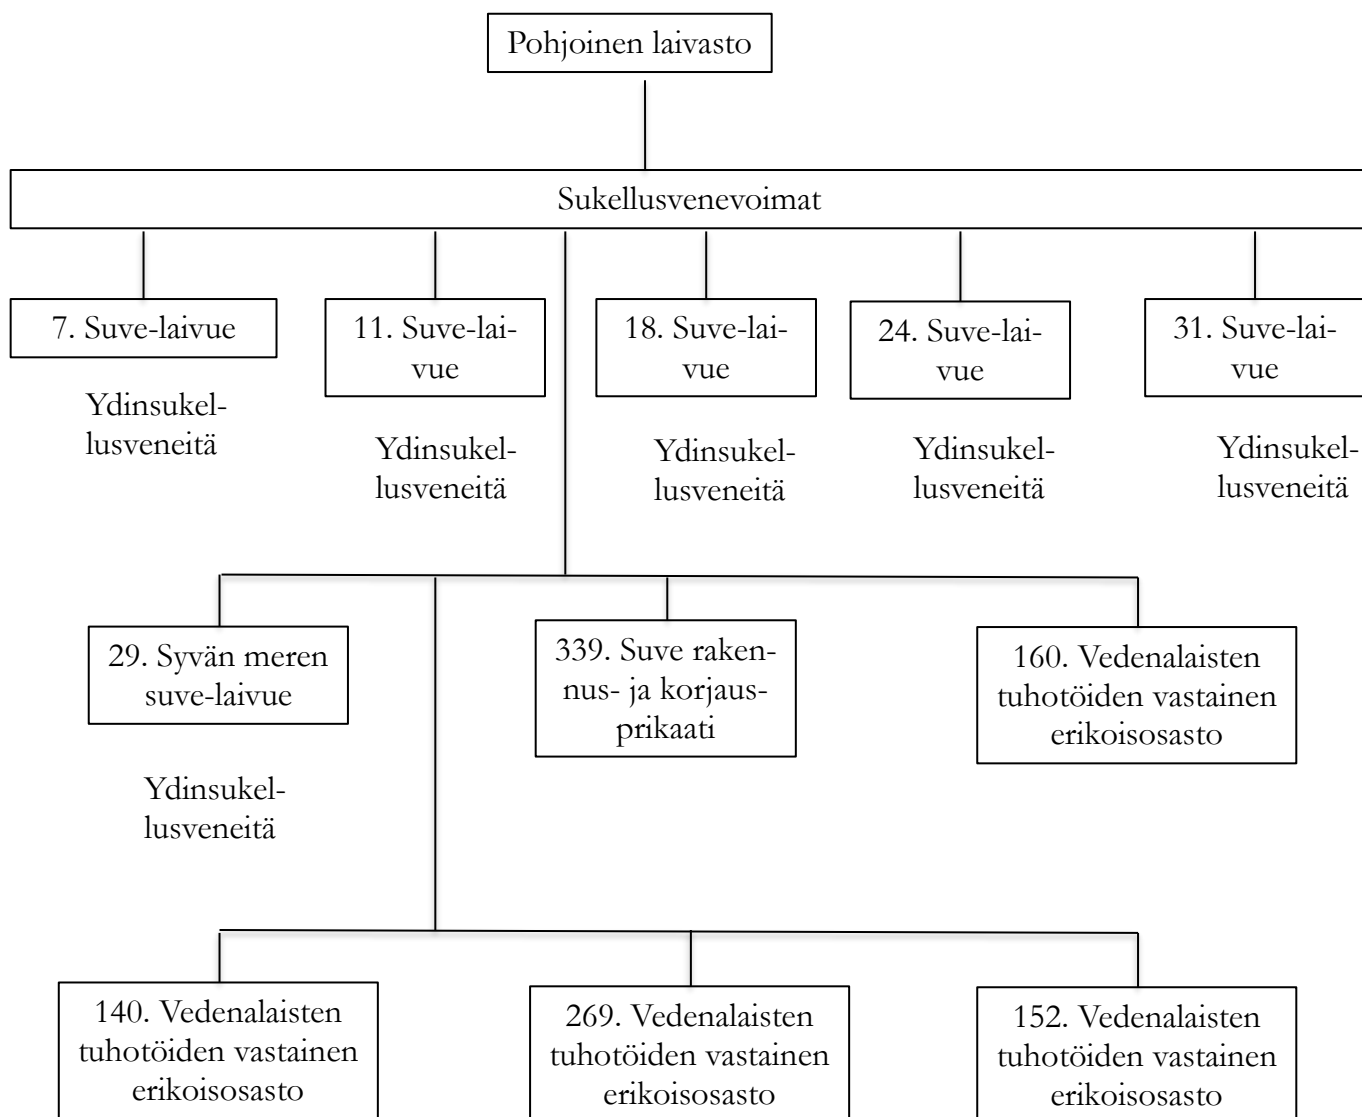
Pohjoinen laivasto

Sukellusvenevoimat

7. Suve-laivue

Ydinsukellusveneitä

11. Suve-laivue

Ydinsukellusveneitä

18. Suve-laivue

Ydinsukellusveneitä

24. Suve-laivue

Ydinsukellusveneitä

31. Suve-laivue

Ydinsukellusveneitä

29. Syvän meren suve-laivue

Ydinsukellusveneitä

339. Suve rakennus- ja korjausprikaati

160. Vedenalaisten tuhotöiden vastainen erikoisosasto

140. Vedenalaisten tuhotöiden vastainen erikoisosasto

269. Vedenalaisten tuhotöiden vastainen erikoisosasto

152. Vedenalaisten tuhotöiden vastainen erikoisosasto